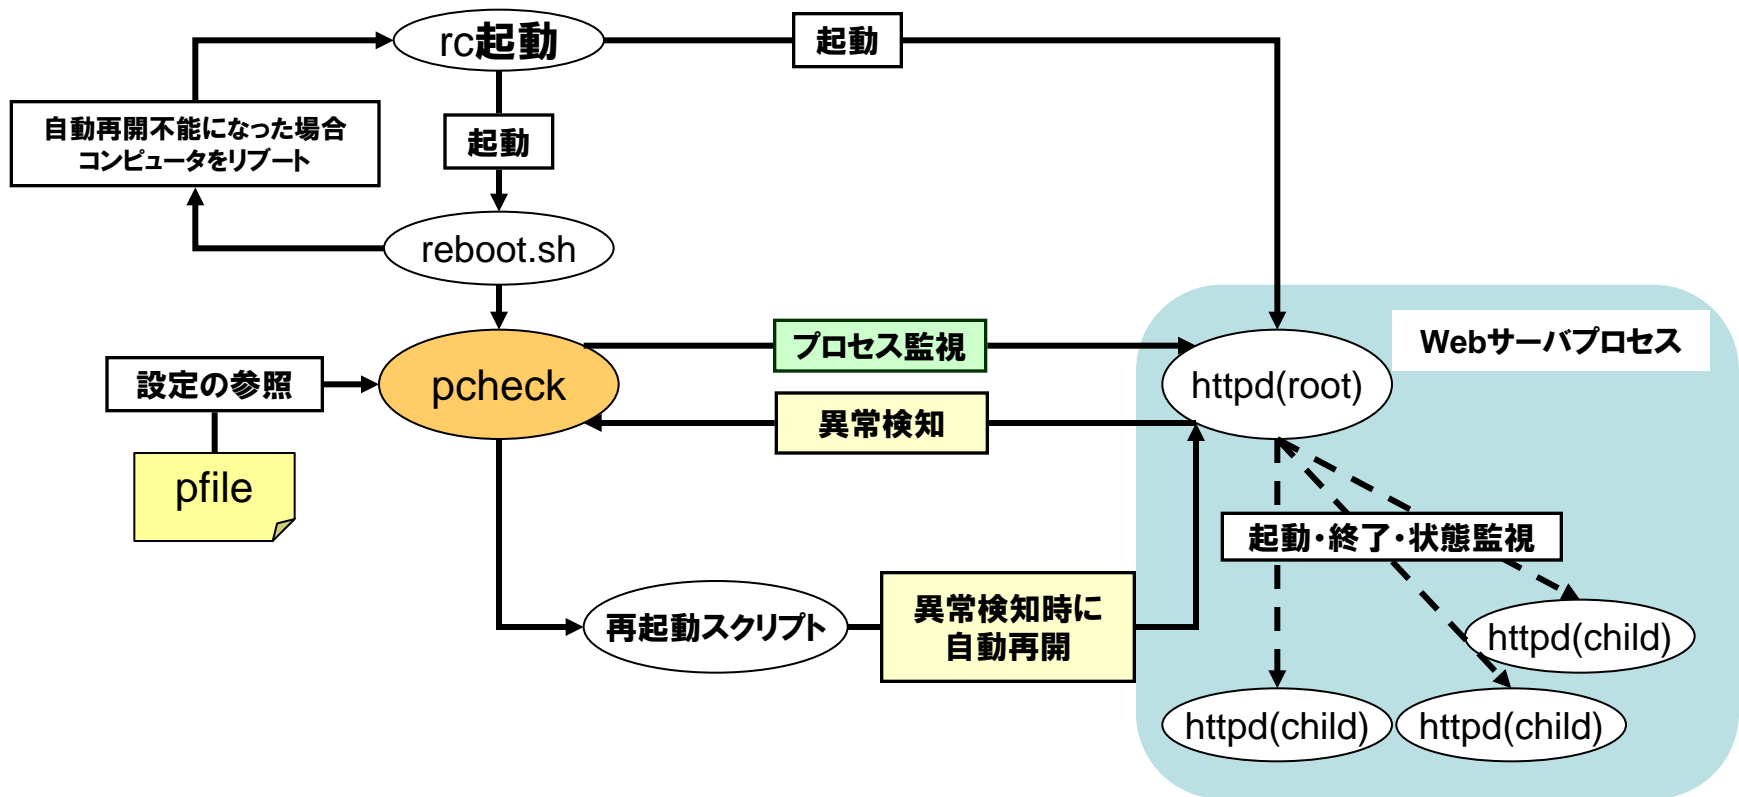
rc起動

起動

自動再開不能になった場合
コンピュータをリブート

起動

reboot.sh

設定の参照

pcheck

pfile

プロセス監視

異常検知

Webサーバプロセス

httpd(root)

起動・終了・状態監視

再起動スクリプト

異常検知時に
自動再開

httpd(child)

httpd(child)

httpd(child)